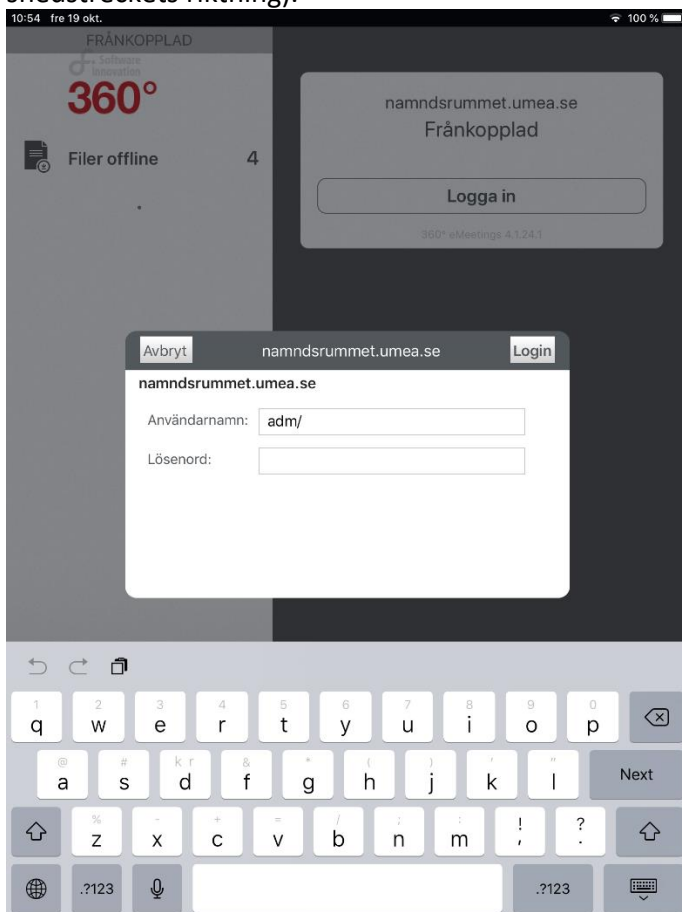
10:54 fre 19 okt.
100 %

FRÅNKOPPLAD

Software Innovation
360°

Filer offline 4

namndsrummet.umea.se
Frånkopplad

Logga in

360° eMeetings 4.1.24.1

Avbryt namndsrummet.umea.se Login

namndsrummet.umea.se

Användarnamn: adm/

Lösenord:

1 q 2 w 3 e 4 r 5 t 6 y 7 u 8 i 9 o 0 p

@ a # s kr d & f * g ( h ) j ' k " l Next

% z - x + c = v / b ; n : m ! , ? .

.?123 .?123